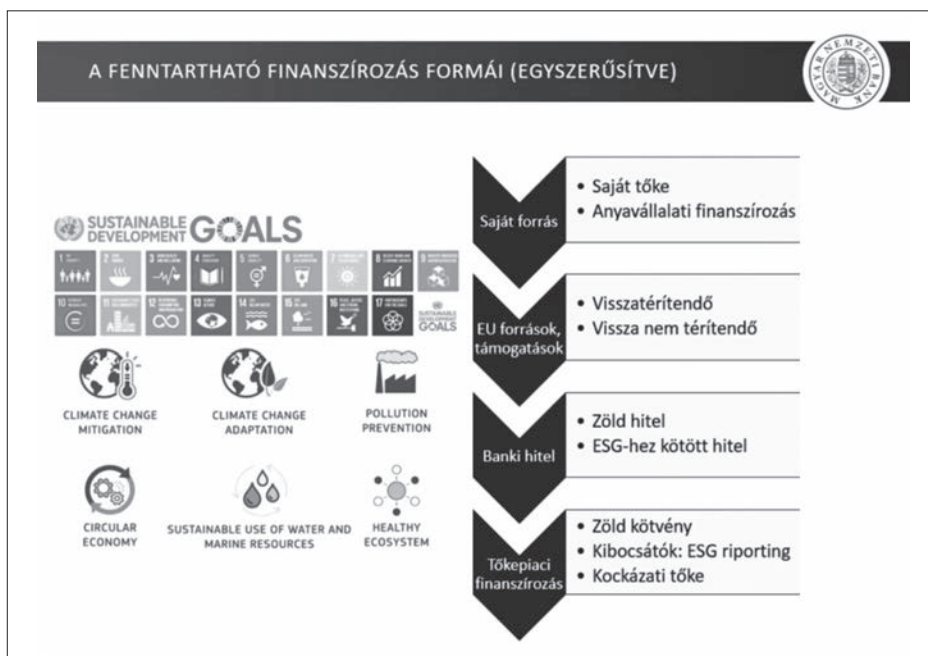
A FENNTARTHATÓ FINANSZÍROZÁS FORMÁI (EGYSZERŰSÍTVE)

MAGYAR NEMZETI BANK

SUSTAINABLE DEVELOPMENT GOALS

1 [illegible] 2 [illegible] 3 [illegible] 4 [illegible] 5 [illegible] 6 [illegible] 7 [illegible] 8 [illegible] 9 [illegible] 10 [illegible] 11 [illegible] 12 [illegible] 13 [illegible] 14 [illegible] 15 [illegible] 16 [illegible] 17 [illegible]

SUSTAINABLE DEVELOPMENT GOALS

CLIMATE CHANGE MITIGATION

CLIMATE CHANGE ADAPTATION

POLLUTION PREVENTION

CIRCULAR ECONOMY

SUSTAINABLE USE OF WATER AND MARINE RESOURCES

HEALTHY ECOSYSTEM

Saját forrás
• Saját tőke
• Anyavállalati finanszírozás

EU források, támogatások
• Visszatérítendő
• Vissza nem térítendő

Banki hitel
• Zöld hitel
• ESG-hez kötött hitel

Tőkepiaci finanszírozás
• Zöld kötvény
• Kibocsátók: ESG riporting
• Kockázati tőke